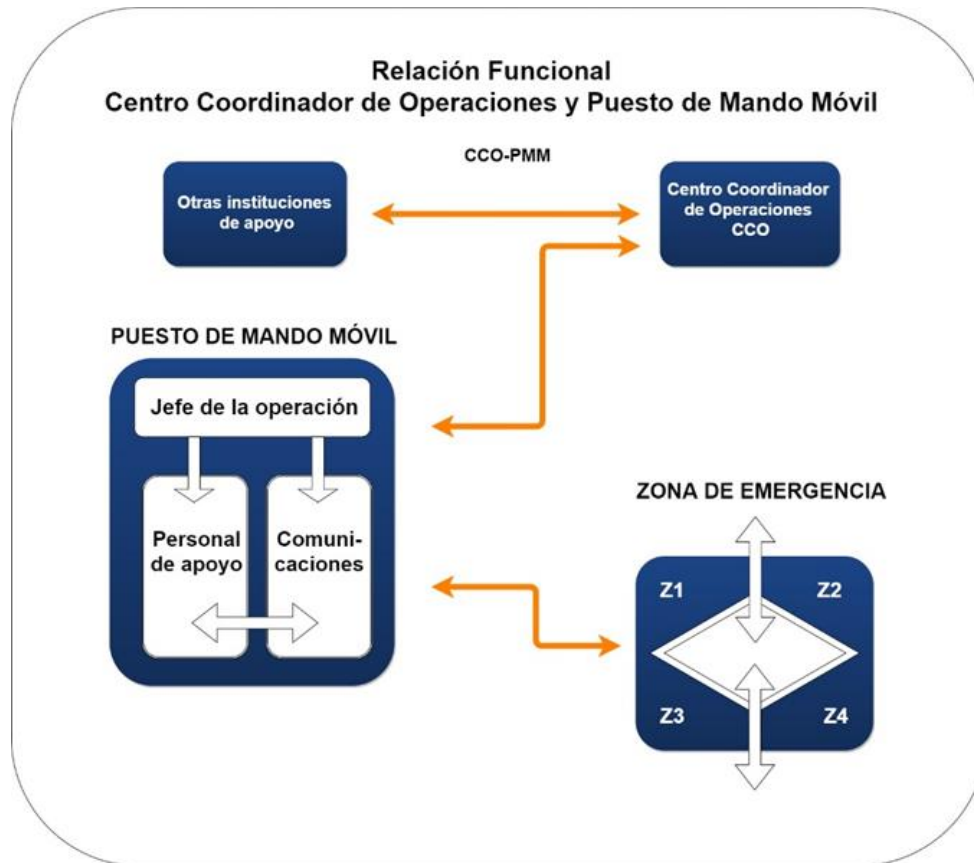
Relación Funcional
Centro Coordinador de Operaciones y Puesto de Mando Móvil

CCO-PMM

Otras instituciones de apoyo

Centro Coordinador de Operaciones CCO

PUESTO DE MANDO MÓVIL

Jefe de la operación

Personal de apoyo

Comunicaciones

ZONA DE EMERGENCIA

Z1

Z2

Z3

Z4